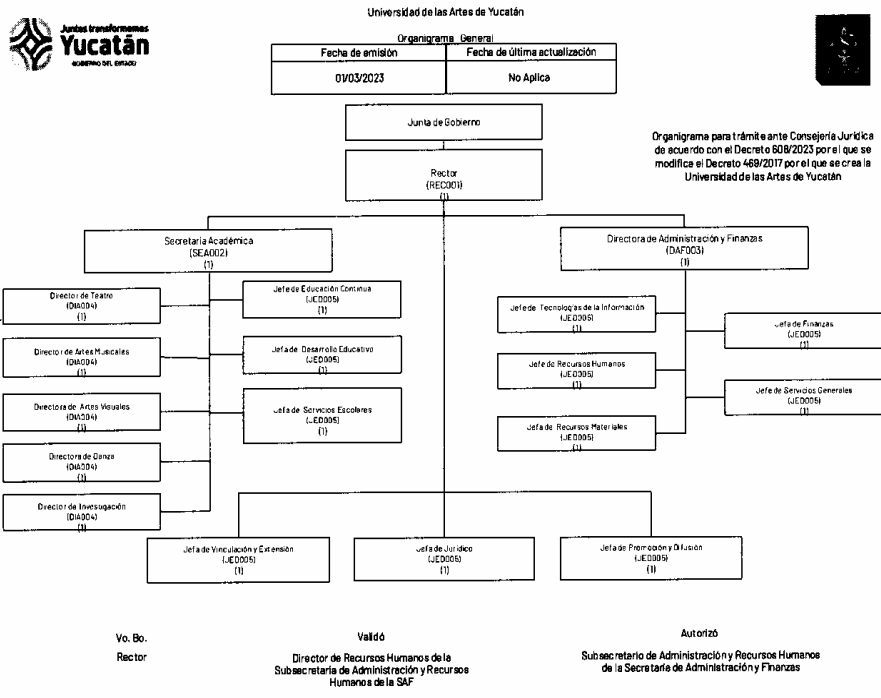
Juntos transformemos
Yucatán
GOBIERNO DEL ESTADO

Universidad de las Artes de Yucatán

Organigrama General

| Fecha de emisión | Fecha de última actualización |
|---|---|
| 01/03/2023 | No Aplica |

Organigrama para trámite ante Consejería Jurídica de acuerdo con el Decreto 608/2023 por el que se modifica el Decreto 469/2017 por el que se crea la Universidad de las Artes de Yucatán

Junta de Gobierno

Rector
(REC001)
(1)

Secretaria Académica
(SEA002)
(1)

Directora de Administración y Finanzas
(DAF003)
(1)

Director de Teatro
(DIA004)
(1)

Jefe de Educación Continua
(JED005)
(1)

Director de Artes Musicales
(DIA004)
(1)

Jefa de Desarrollo Educativo
(JED005)
(1)

Directora de Artes Visuales
(DIA004)
(1)

Jefa de Servicios Escolares
(JED005)
(1)

Directora de Danza
(DIA004)
(1)

Director de Investigación
(DIA004)
(1)

Jefe de Tecnologías de la Información
(JED005)
(1)

Jefa de Finanzas
(JED005)
(1)

Jefe de Recursos Humanos
(JED005)
(1)

Jefe de Servicios Generales
(JED005)
(1)

Jefa de Recursos Materiales
(JED005)
(1)

Jefa de Vinculación y Extensión
(JED005)
(1)

Jefa de Jurídico
(JED005)
(1)

Jefa de Promoción y Difusión
(JED005)
(1)

Vo. Bo.
Rector

Validó
Director de Recursos Humanos de la Subsecretaría de Administración y Recursos Humanos de la SAF

Autorizó
Subsecretario de Administración y Recursos Humanos de la Secretaría de Administración y Finanzas